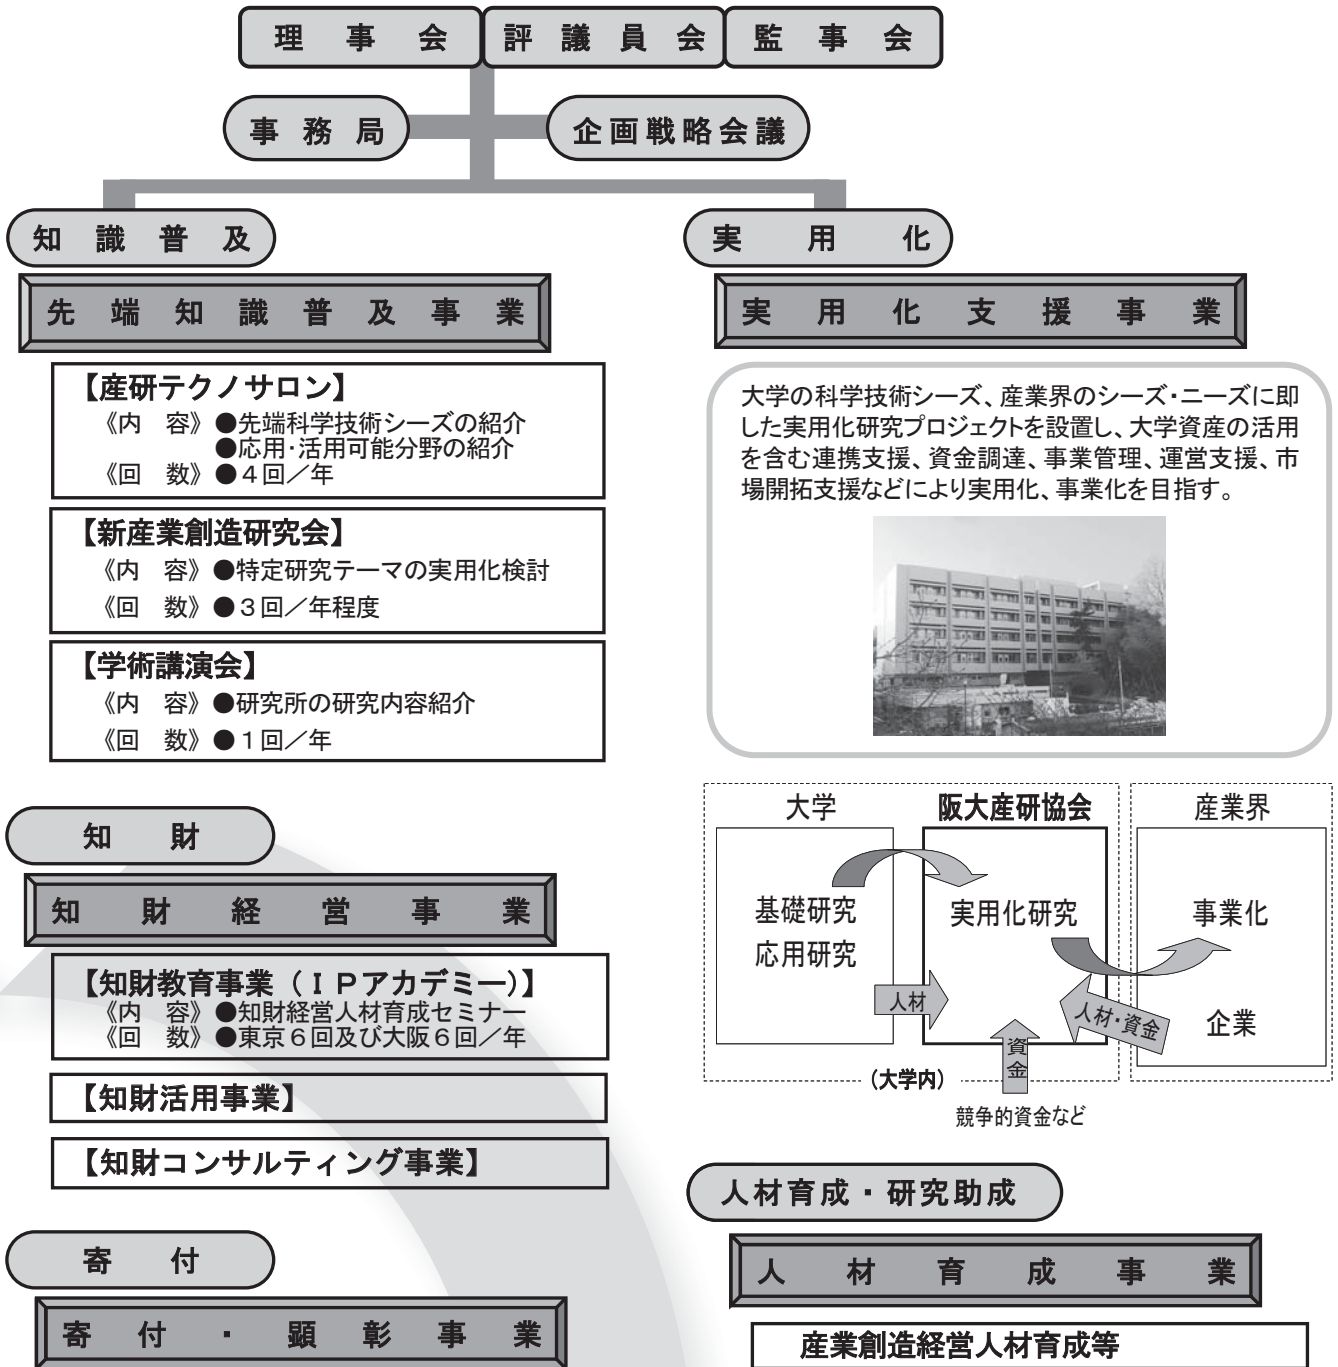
理 事 会
評 議 員 会
監 事 会

事 務 局
企画戦略会議

知 識 普 及

先 端 知 識 普 及 事 業

【産研テクノサロン】
《内 容》●先端科学技術シーズの紹介
●応用·活用可能分野の紹介
《回 数》●4回/年

【新産業創造研究会】
《内 容》●特定研究テーマの実用化検討
《回 数》●3回/年程度

【学術講演会】
《内 容》●研究所の研究内容紹介
《回 数》●1回/年

知 財

知 財 経 営 事 業

【知財教育事業(IPアカデミー)】
《内 容》●知財経営人材育成セミナー
《回 数》●東京6回及び大阪6回/年

【知財活用事業】

【知財コンサルティング事業】

寄 付

寄 付 · 顕 彰 事 業

実 用 化

実 用 化 支 援 事 業

大学の科学技術シーズ、産業界のシーズ·ニーズに即した実用化研究プロジェクトを設置し、大学資産の活用を含む連携支援、資金調達、事業管理、運営支援、市場開拓支援などにより実用化、事業化を目指す。

大学
阪大産研協会
産業界
基礎研究
応用研究
実用化研究
事業化
人材
人材·資金
企業
資金
(大学内)
競争的資金など

人材育成・研究助成

人 材 育 成 事 業

産業創造経営人材育成等